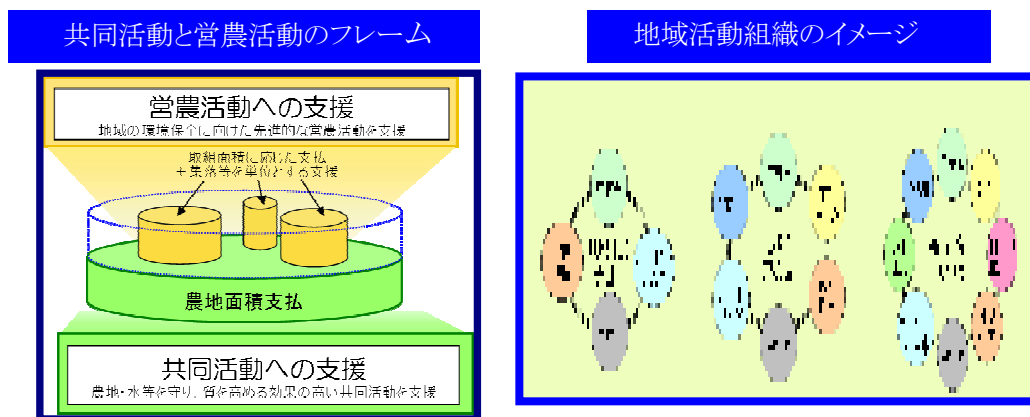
共同活動と営農活動のフレーム

営農活動への支援
地域の環境保全に向けた先進的な営農活動を支援

取組面積に応じた支払
+集落等を単位とする支援

農地面積支払

共同活動への支援
農地・水等を守り、質を高める効果の高い共同活動を支援

地域活動組織のイメージ

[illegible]